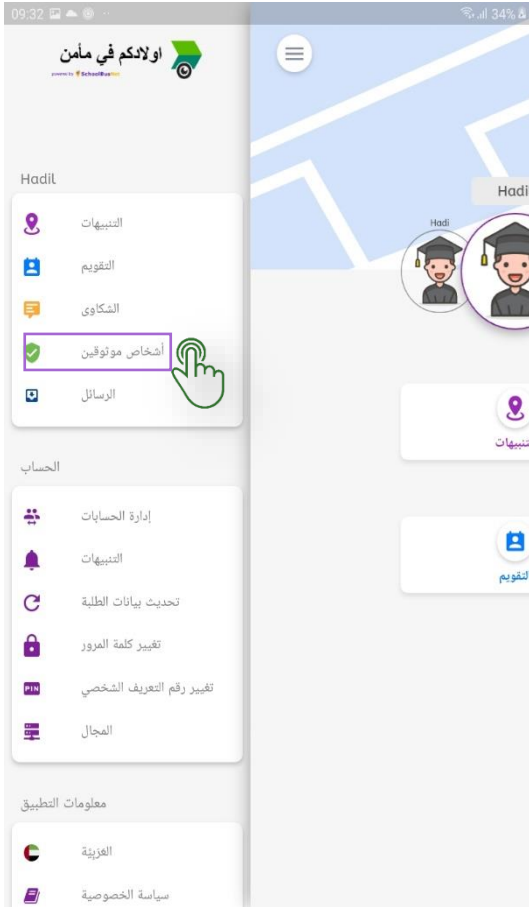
09:32
34%
اولادكم في مأمن
powered by SchoolBusNet
Hadil
التنبيهات
التقويم
الشكاوى
أشخاص موثوقين
الرسائل
الحساب
إدارة الحسابات
التنبيهات
تحديث بيانات الطلبة
تغيير كلمة المرور
PIN
تغيير رقم التعريف الشخصي
المجال
معلومات التطبيق
العربية
سياسة الخصوصية
Hadi
Hadi
تنبيهات
لتقويم